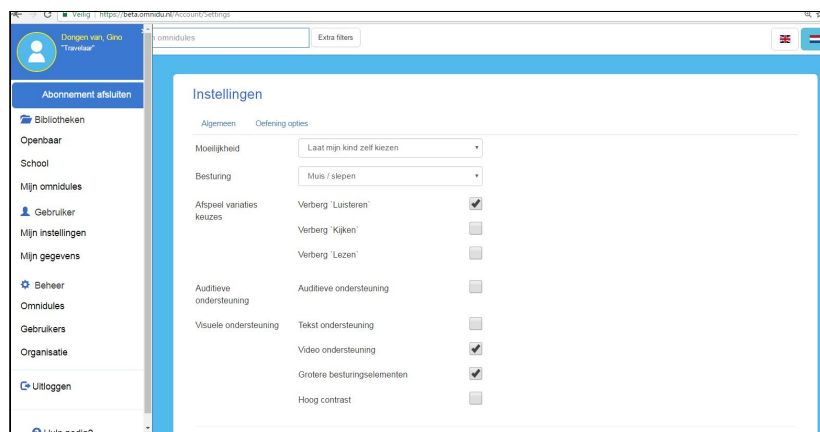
Veilig | https://beta.omnidu.nl/Account/Settings

Dongen van, Gino
"Travelaar"

Abonnement afsluiten

Bibliotheken
Openbaar
School
Mijn omnidules

Gebruiker
Mijn instellingen
Mijn gegevens

Beheer
Omnidules
Gebruikers
Organisatie

Uitloggen

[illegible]

omnidules

Extra filters

Instellingen

Algemeen
Oefening opties

Moeilijkheid
Laat mijn kind zelf kiezen

Besturing
Muis / slepen

Afspeel variaties keuzes
Verberg `Luisteren`
Verberg `Kijken`
Verberg `Lezen`

Auditieve ondersteuning
Auditieve ondersteuning

Visuele ondersteuning
Tekst ondersteuning
Video ondersteuning
Grotere besturingselementen
Hoog contrast